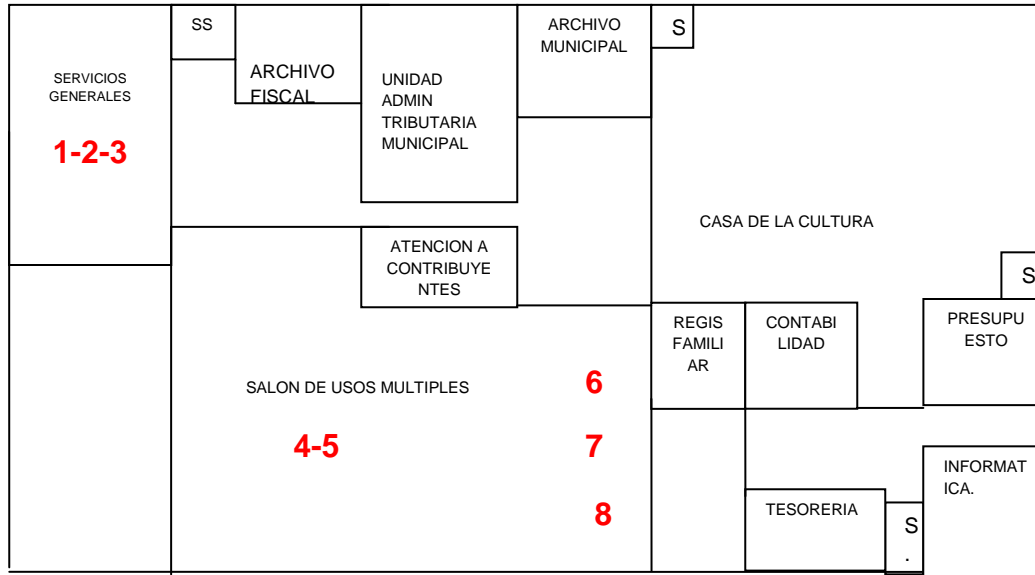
SERVICIOS GENERALES

1-2-3

SS

ARCHIVO FISCAL

UNIDAD ADMIN TRIBUTARIA MUNICIPAL

ARCHIVO MUNICIPAL

S

CASA DE LA CULTURA

ATENCION A CONTRIBUYENTES

S

SALON DE USOS MULTIPLES

4-5

6

7

8

REGIS FAMILIAR

CONTABILIDAD

PRESUPUESTO

INFORMATICA.

TESORERIA

S
.